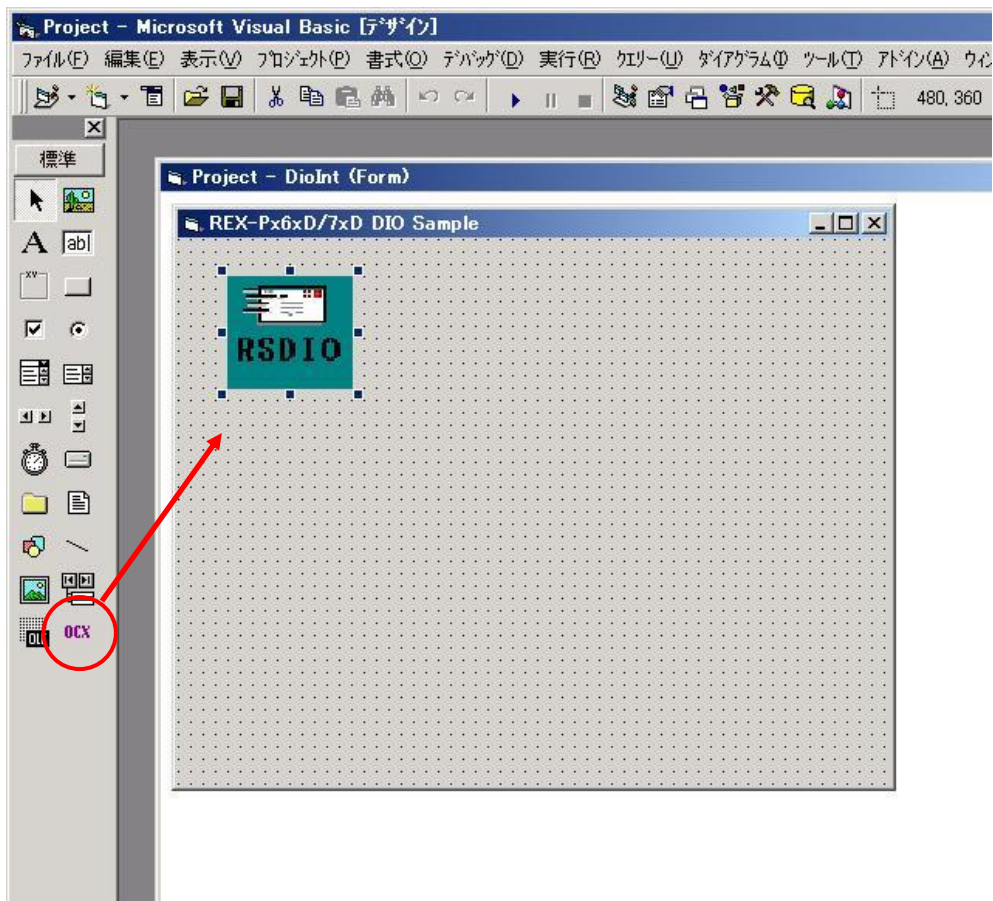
Project - Microsoft Visual Basic [ﾃﾞｻﾞｲﾝ]

ﾌｧｲﾙ(F) 編集(E) 表示(V) ﾌﾟﾛｼﾞｪｸﾄ(P) 書式(O) ﾃﾞﾊﾞｯｸﾞ(D) 実行(R) ｸｴﾘｰ(U) ﾀﾞｲｱｸﾞﾗﾑ(I) ﾂｰﾙ(T) ｱﾄﾞｲﾝ(A) ｳｨﾝ

480, 360

標準

A abl

OCX

OLE

Project - DioInt (Form)

REX-Px6xD/7xD DIO Sample

RSDIO